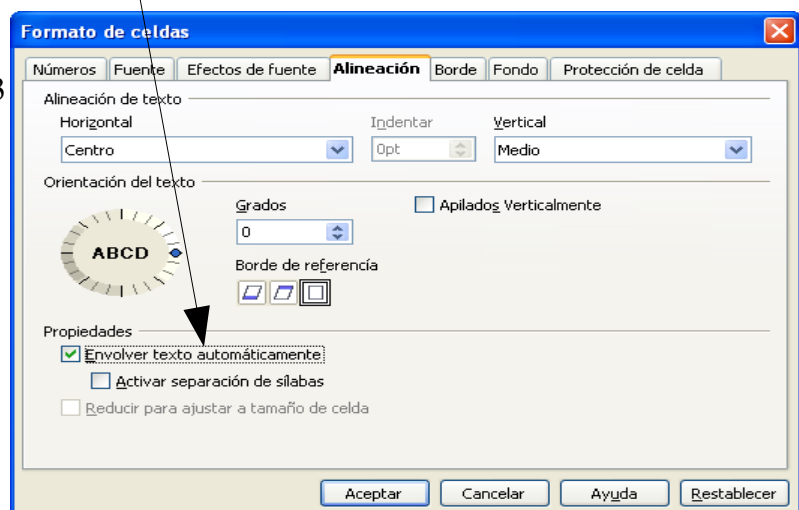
Formato de celdas

Números | Fuente | Efectos de fuente | Alineación | Borde | Fondo | Protección de celda

Alineación de texto
Horizontal
Centro
Indentar
0pt
Vertical
Medio

Orientación del texto
ABCD
Grados
0
Apilados Verticalmente
Borde de referencia

Propiedades
Envolver texto automáticamente
Activar separación de sílabas
Reducir para ajustar a tamaño de celda

Aceptar
Cancelar
Ayuda
Restablecer